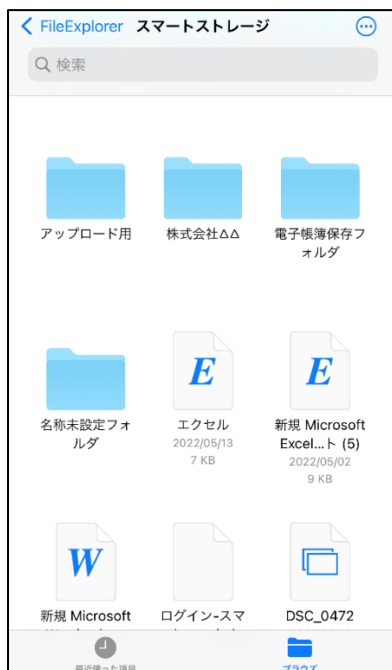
< FileExplorer スマートストレージ

検索

アップロード用

株式会社ΔΔ

電子帳簿保存フォルダ

名称未設定フォルダ

E
エクセル
2022/05/13
7 KB

E
新規 Microsoft Excel...ト (5)
2022/05/02
9 KB

W
新規 Microsoft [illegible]

ログイン-スマ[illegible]

DSC_0472
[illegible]

最近使った項目

ブラウズ